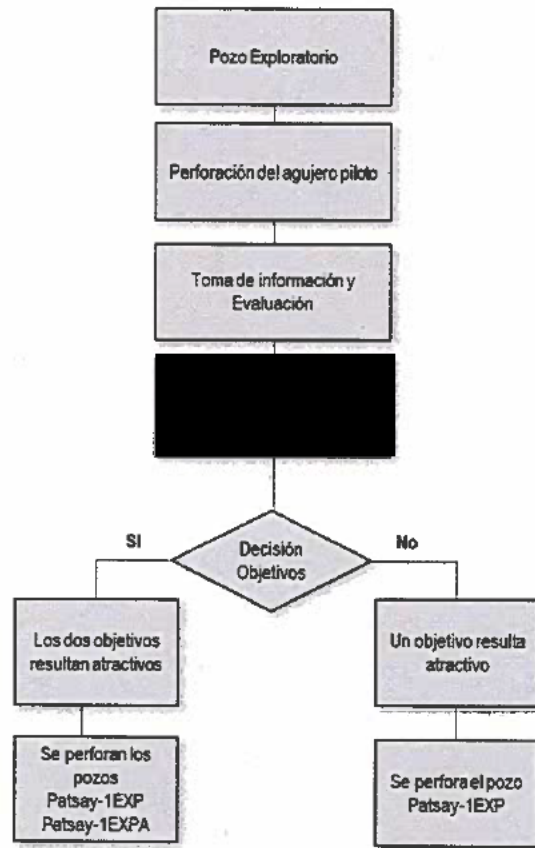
Pozo Exploratorio

Perforación del agujero piloto

Toma de información y Evaluación

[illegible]

SI

Decisión Objetivos

No

Los dos objetivos resultan atractivos

Un objetivo resulta atractivo

Se perforan los pozos Patsay-1EXP Patsay-1EXPA

Se perfora el pozo Patsay-1EXP